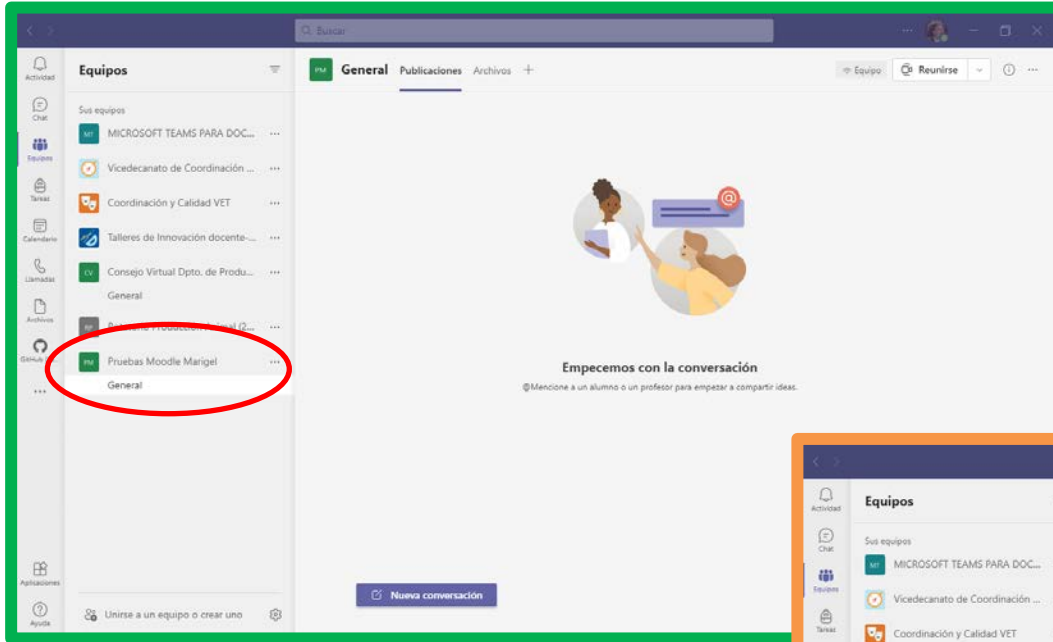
Buscar

Actividad
Chat
Equipos
Tareas
Calendario
Llamadas
Archivos
GitHub
...
Aplicaciones
Ayuda

Equipos

Sus equipos
MT MICROSOFT TEAMS PARA DOC... ···
Vicedecanato de Coordinación ... ···
Coordinación y Calidad VET ···
Talleres de Innovación docente-... ···
CV Consejo Virtual Dpto. de Produ... ···
General
RP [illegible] ···
PM Pruebas Moodle Marigel ···
General

Unirse a un equipo o crear uno

PM General Publicaciones Archivos +

Equipo Reunirse

Empecemos con la conversación
@Mencione a un alumno o un profesor para empezar a compartir ideas.

Nueva conversación

Actividad
Chat
Equipos
Tareas

Equipos

Sus equipos
MT MICROSOFT TEAMS PARA DOC...
Vicedecanato de Coordinación ...
Coordinación y Calidad VET